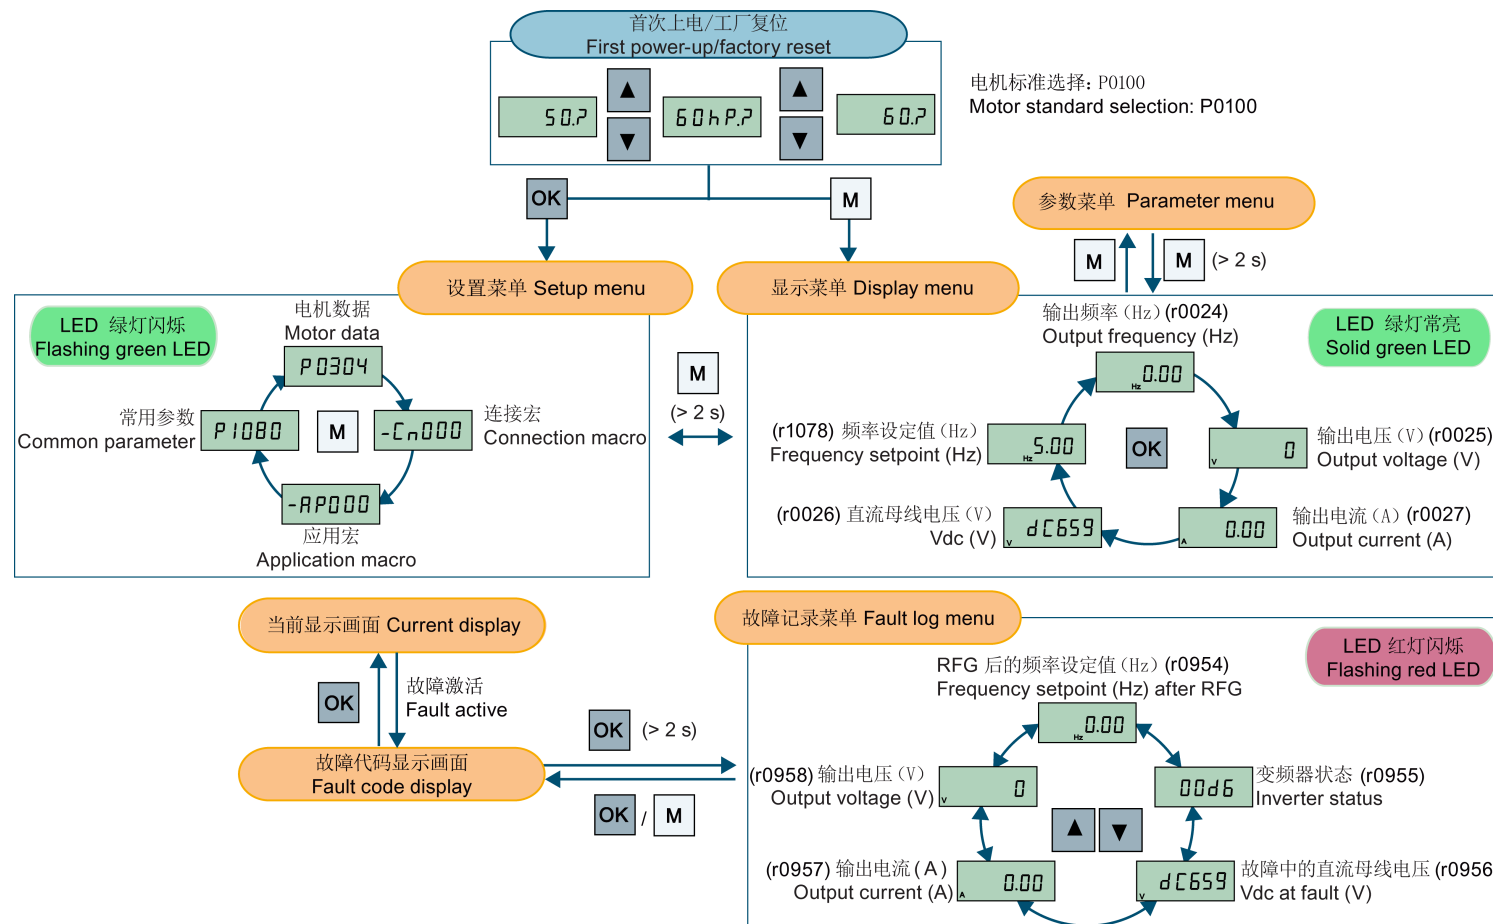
首次上电/工厂复位
First power-up/factory reset

50.?
▲
▼
60hP.?
▲
▼
60.?

电机标准选择：P0100
Motor standard selection: P0100

OK
M

参数菜单 Parameter menu

M
M (> 2 s)

设置菜单 Setup menu

显示菜单 Display menu

LED 绿灯闪烁
Flashing green LED

电机数据
Motor data
P0304

常用参数
Common parameter
P1080
M
-Cn000
连接宏
Connection macro

-AP000
应用宏
Application macro

M
(> 2 s)

输出频率（Hz）(r0024)
Output frequency (Hz)

LED 绿灯常亮
Solid green LED

Hz 0.00

(r1078) 频率设定值（Hz）
Frequency setpoint (Hz)
Hz 5.00
OK
V 0
输出电压（V）(r0025)
Output voltage (V)

(r0026) 直流母线电压（V）
Vdc (V)
V dC659
A 0.00
输出电流（A）(r0027)
Output current (A)

当前显示画面 Current display

OK
故障激活
Fault active

故障代码显示画面
Fault code display

OK (> 2 s)

OK / M

故障记录菜单 Fault log menu

LED 红灯闪烁
Flashing red LED

RFG 后的频率设定值（Hz）(r0954)
Frequency setpoint (Hz) after RFG

Hz 0.00

(r0958) 输出电压（V）
Output voltage (V)
V 0
00d6
变频器状态 (r0955)
Inverter status

▲ ▼

(r0957) 输出电流（A）
Output current (A)
A 0.00
V dC659
故障中的直流母线电压 (r0956
Vdc at fault (V)